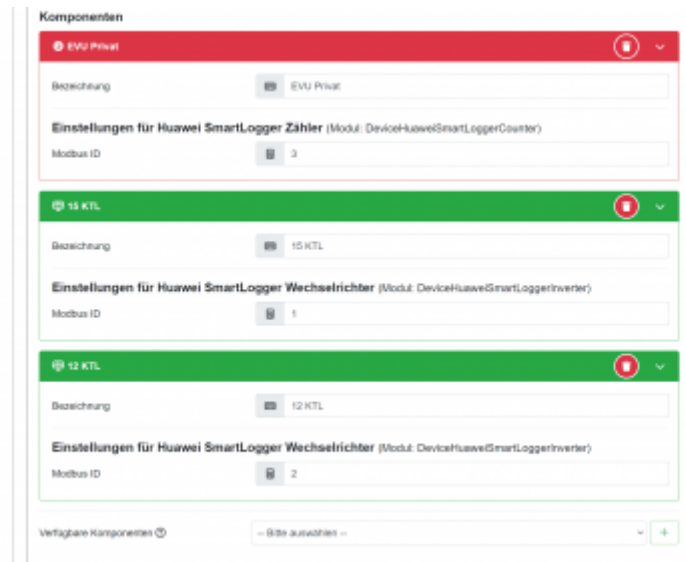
Komponenten

EVU Privat

Bezeichnung EVU Privat

Einstellungen für Huawei SmartLogger Zähler (Modul: DeviceHuaweiSmartLoggerCounter)

Modbus ID 3

15 KTL

Bezeichnung 15 KTL

Einstellungen für Huawei SmartLogger Wechselrichter (Modul: DeviceHuaweiSmartLoggerInverter)

Modbus ID 1

12 KTL

Bezeichnung 12 KTL

Einstellungen für Huawei SmartLogger Wechselrichter (Modul: DeviceHuaweiSmartLoggerInverter)

Modbus ID 2

Verfügbare Komponenten -- Bitte auswählen -- +